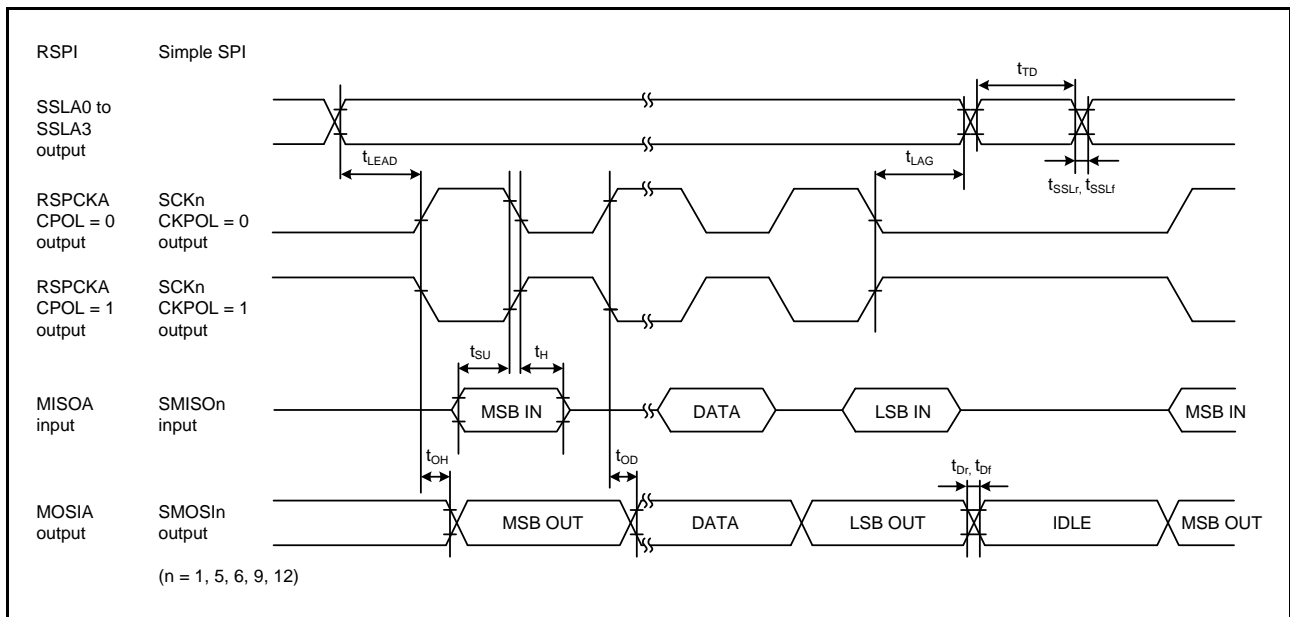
RSPI

Simple SPI

SSLA0 to SSLA3 output

$t_{TD}$

$t_{LEAD}$

$t_{LAG}$

$t_{SSLr}$, $t_{SSLf}$

RSPCKA CPOL = 0 output

SCKn CKPOL = 0 output

RSPCKA CPOL = 1 output

SCKn CKPOL = 1 output

$t_{SU}$

$t_{H}$

MISOA input

SMISOn input

MSB IN

DATA

LSB IN

MSB IN

$t_{OH}$

$t_{OD}$

$t_{Dr}$, $t_{Df}$

MOSIA output

SMOSIn output

MSB OUT

DATA

LSB OUT

IDLE

MSB OUT

(n = 1, 5, 6, 9, 12)